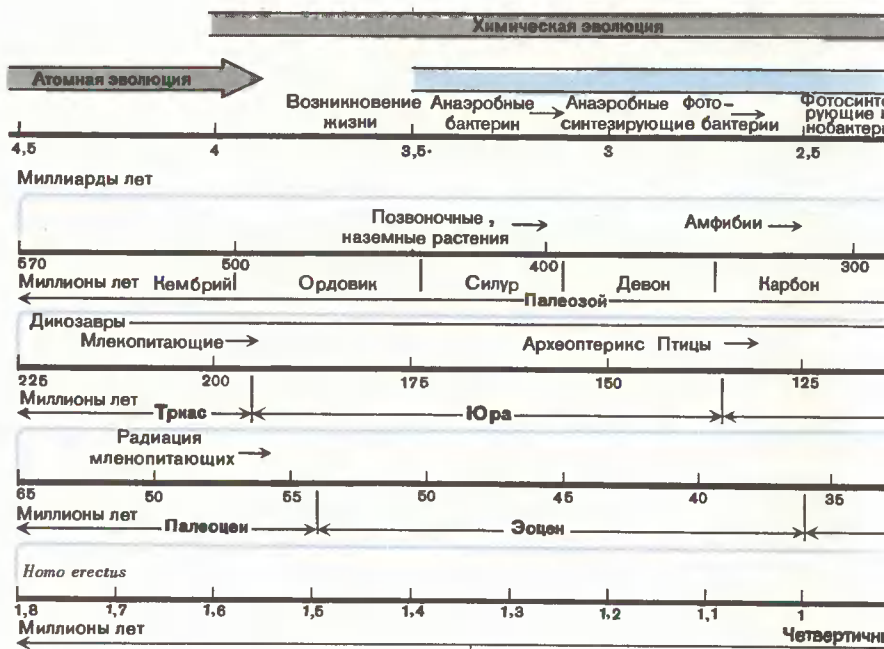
Химическая эволюция

Атомная эволюция

Возникновение жизни

Анаэробные бактерии

Анаэробные фотосинтезирующие бактерии

Фотосинте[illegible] рующие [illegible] нобактер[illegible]

4,5 4 3,5 3 2,5

Миллиарды лет

Позвоночные, наземные растения

Амфибии

570 500 400 300

Миллионы лет Кембрий Ордовик Силур Девон Карбон

Палеозой

Динозавры

Млекопитающие

Археоптерикс Птицы

225 200 175 150 125

Миллионы лет

Триас Юра

Радиация млекопитающих

65 60 55 50 45 40 35

Миллионы лет

Палеоцен Эоцен

Homo erectus

1,8 1,7 1,6 1,5 1,4 1,3 1,2 1,1 1

Миллионы лет

Четвертичн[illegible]